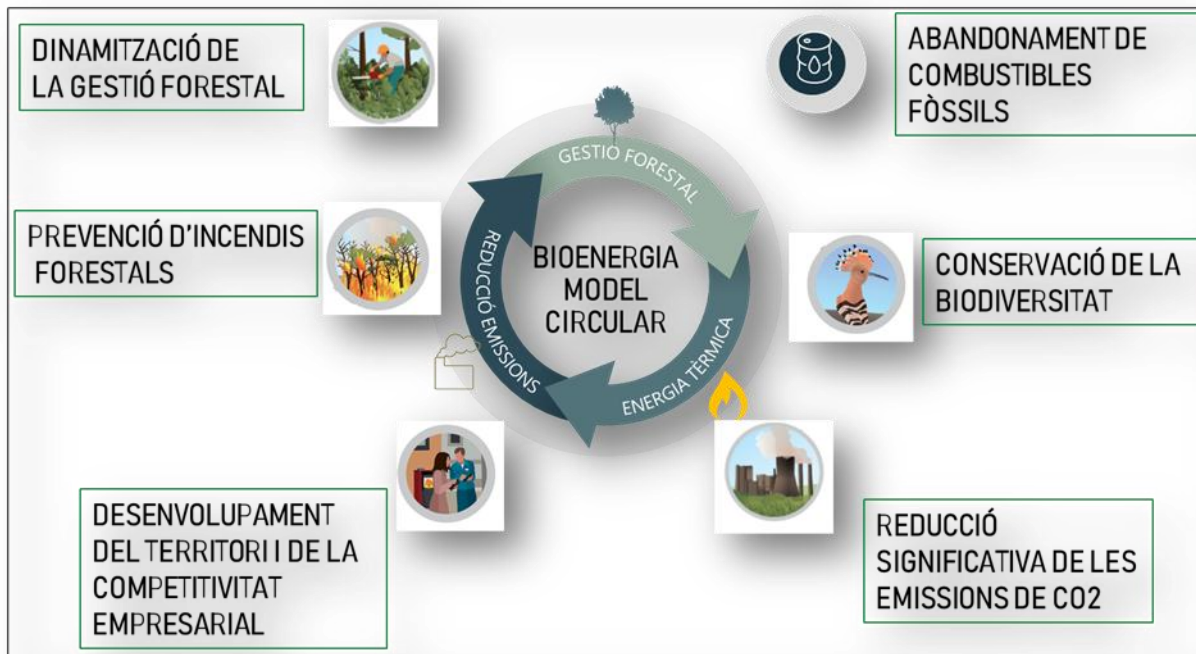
DINAMITZACIÓ DE LA GESTIÓ FORESTAL

ABANDONAMENT DE COMBUSTIBLES FÒSSILS

GESTIO FORESTAL

PREVENCIÓ D'INCENDIS FORESTALS

REDUCCIÓ EMISSIONS

BIOENERGIA MODEL CIRCULAR

ENERGIA TÈRMICA

CONSERVACIÓ DE LA BIODIVERSITAT

DESENVOLUPAMENT DEL TERRITORI I DE LA COMPETITIVITAT EMPRESARIAL

REDUCCIÓ SIGNIFICATIVA DE LES EMISSIONS DE CO2